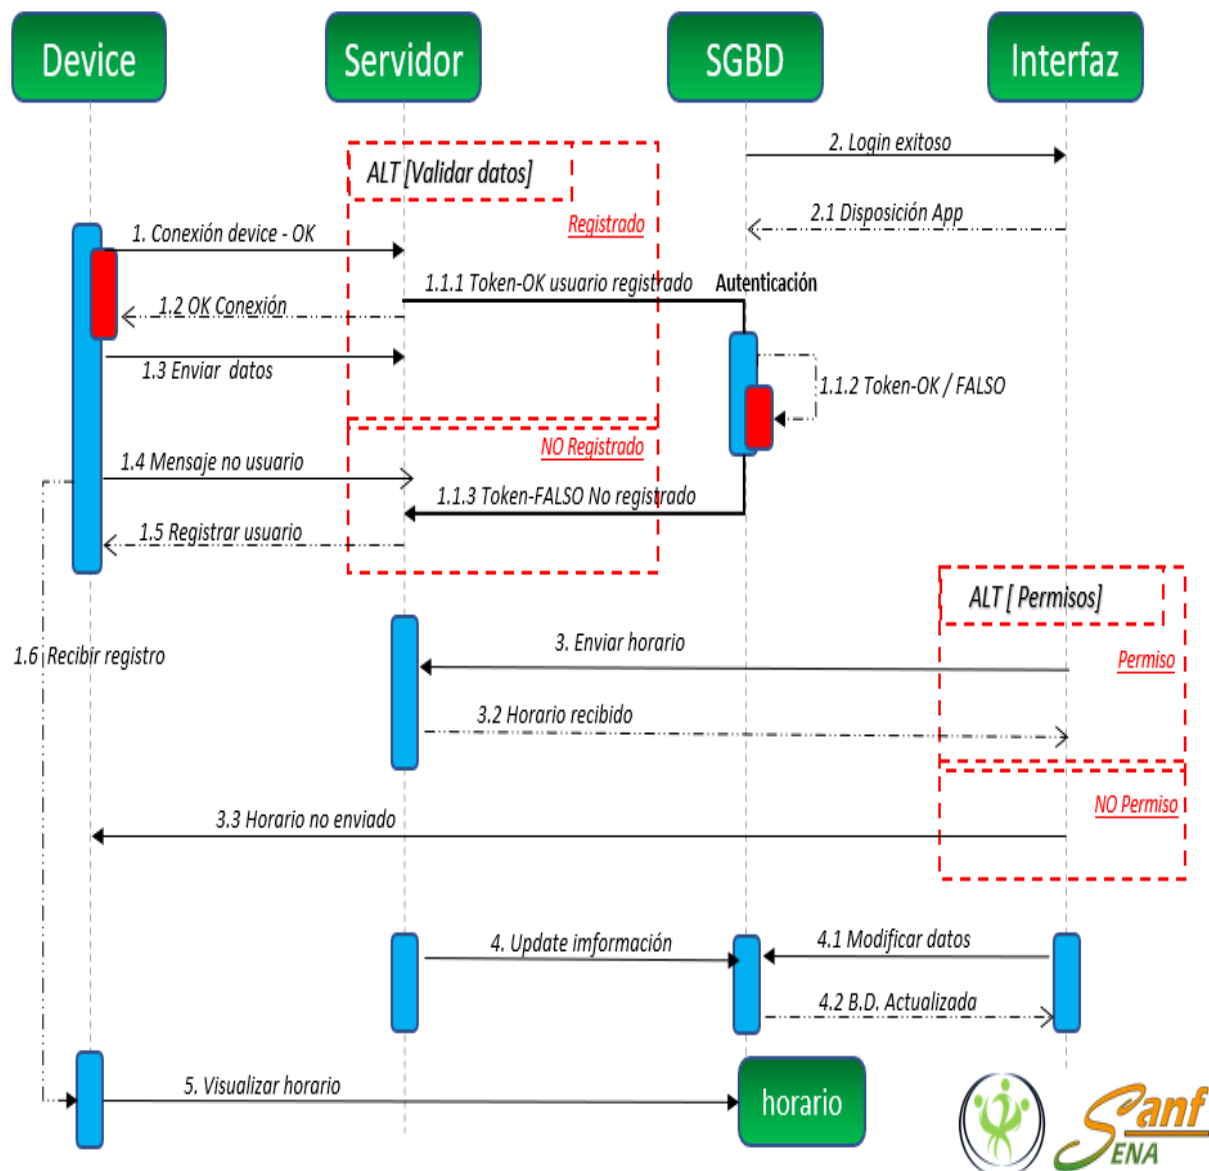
Device

Servidor

SGBD

Interfaz

2. Login exitoso

ALT [Validar datos]

2.1 Disposición App

Registrado

1. Conexión device - OK

1.1.1 Token-OK usuario registrado

Autenticación

1.2 OK Conexión

1.3 Enviar datos

1.1.2 Token-OK / FALSO

NO Registrado

1.4 Mensaje no usuario

1.1.3 Token-FALSO No registrado

1.5 Registrar usuario

ALT [ Permisos]

1.6 Recibir registro

3. Enviar horario

Permiso

3.2 Horario recibido

NO Permiso

3.3 Horario no enviado

4. Update imformación

4.1 Modificar datos

4.2 B.D. Actualizada

5. Visualizar horario

horario

Sanf
ENA